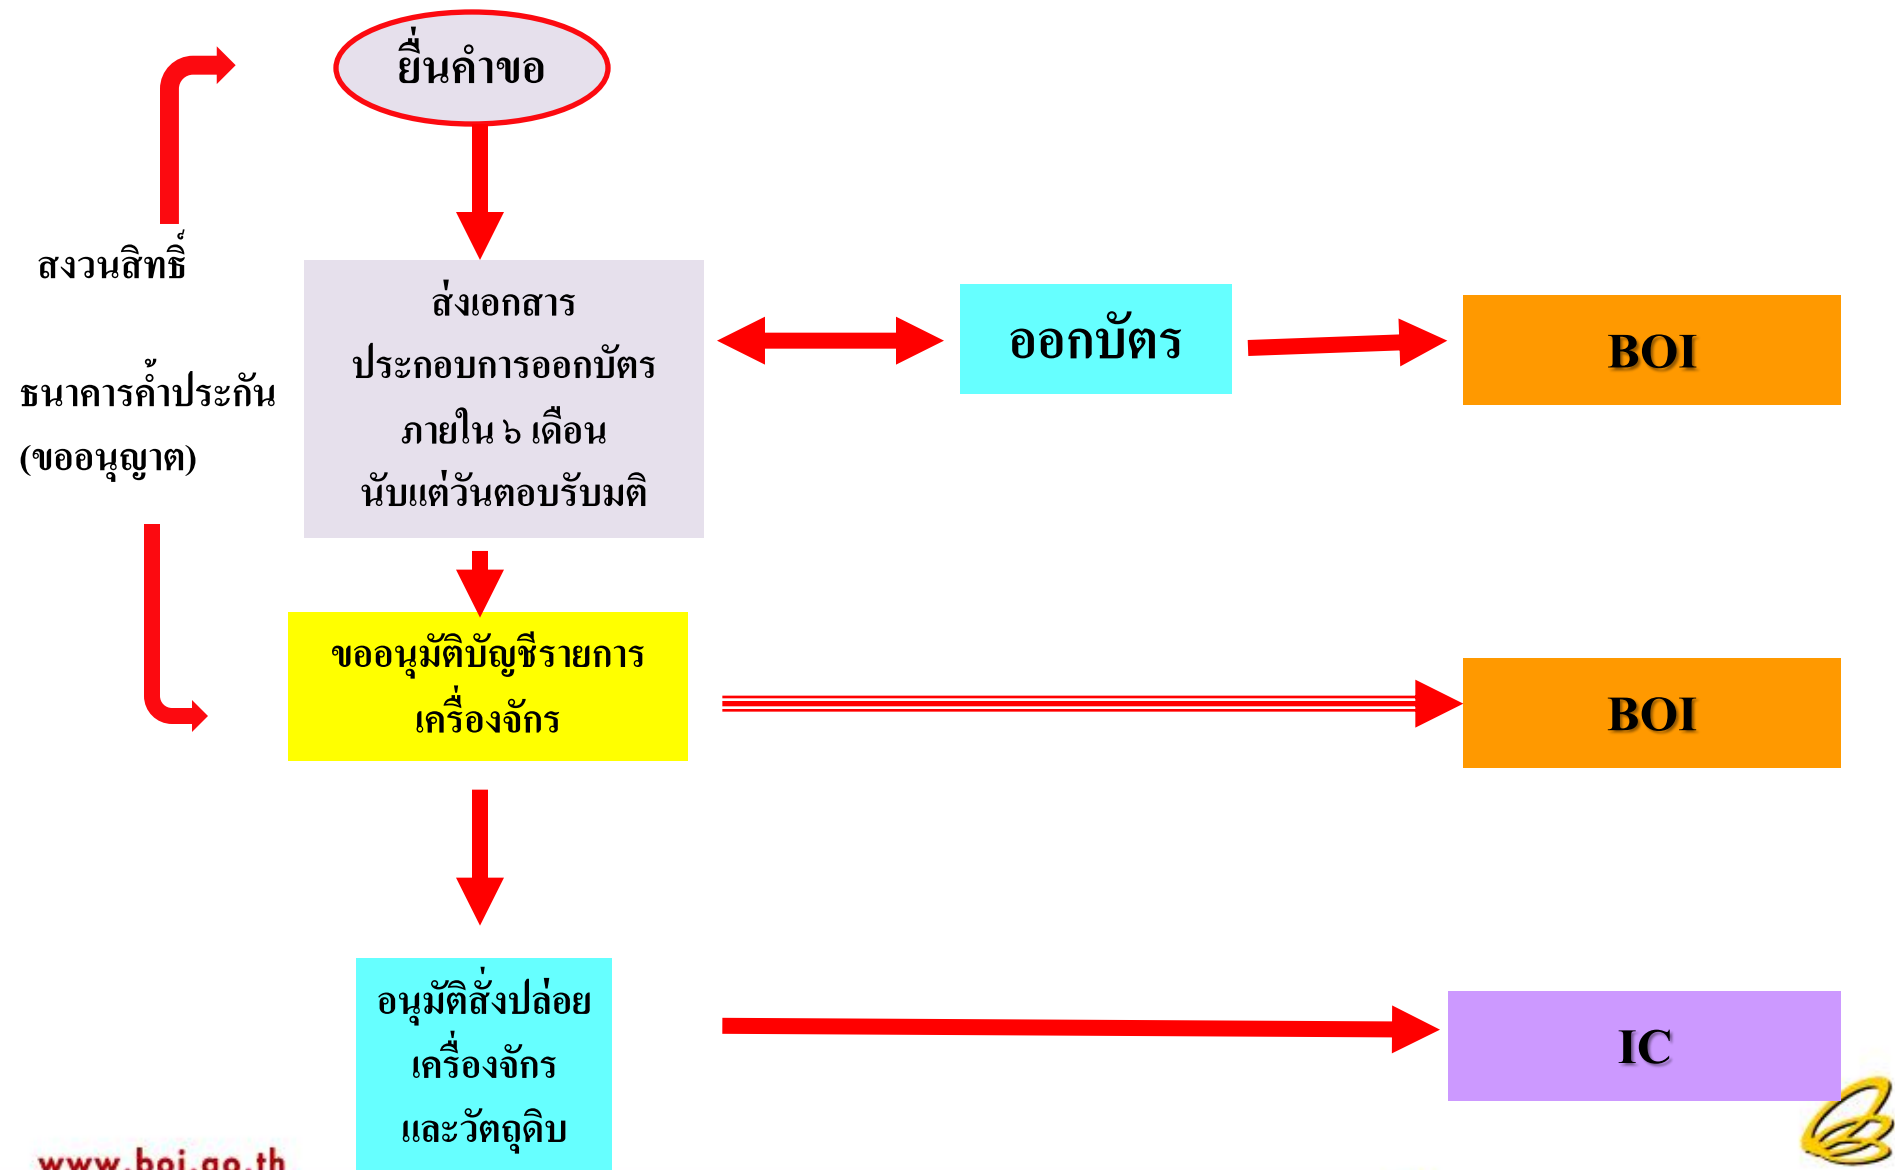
ยื่นคำขอ

สงวนสิทธิ์

ธนาคารค้ำประกัน

(ขออนุญาต)

ส่งเอกสาร
ประกอบการออกบัตร
ภายใน ๖ เดือน
นับแต่วันตอบรับมติ

ออกบัตร

BOI

ขออนุมัติบัญชีรายการ
เครื่องจักร

BOI

อนุมัติสั่งปล่อย
เครื่องจักร
และวัตถุดิบ

IC

www.boi.go.th